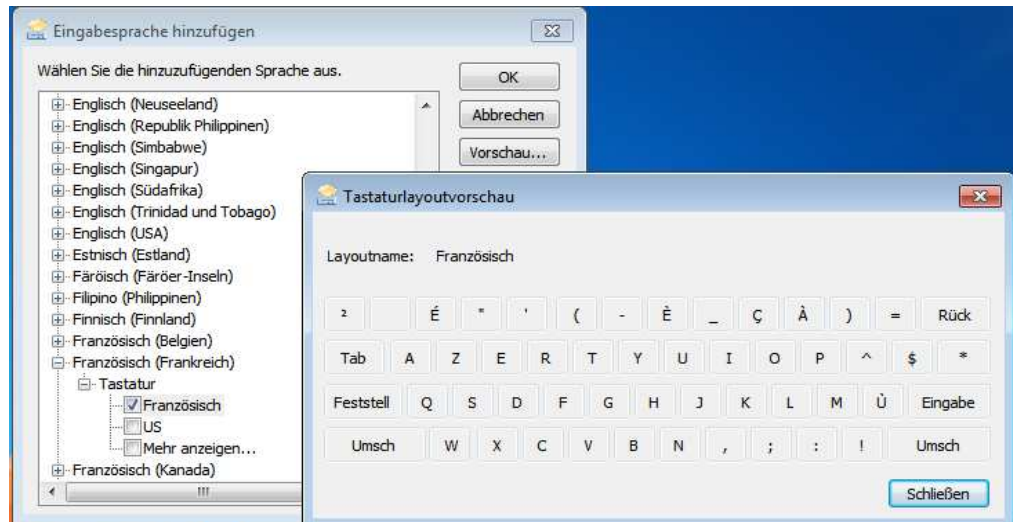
Eingabesprache hinzufügen

Wählen Sie die hinzuzufügenden Sprache aus.

OK
Abbrechen
Vorschau...

Englisch (Neuseeland)
Englisch (Republik Philippinen)
Englisch (Simbabwe)
Englisch (Singapur)
Englisch (Südafrika)
Englisch (Trinidad und Tobago)
Englisch (USA)
Estnisch (Estland)
Färöisch (Färöer-Inseln)
Filipino (Philippinen)
Finnisch (Finnland)
Französisch (Belgien)
Französisch (Frankreich)
Tastatur
Französisch
US
Mehr anzeigen...
Französisch (Kanada)

Tastaturlayoutvorschau

Layoutname: Französisch

| ² | | É | " | ' | ( | - | È | _ | Ç | À | ) | = | Rück |
|---|---|---|---|---|---|---|---|---|---|---|---|---|---|
| Tab | A | Z | E | R | T | Y | U | I | O | P | ^ | $ | * |
| Feststell | Q | S | D | F | G | H | J | K | L | M | Ù | Eingabe | |
| Umsch | W | X | C | V | B | N | , | ; | : | ! | Umsch | | |

Schließen